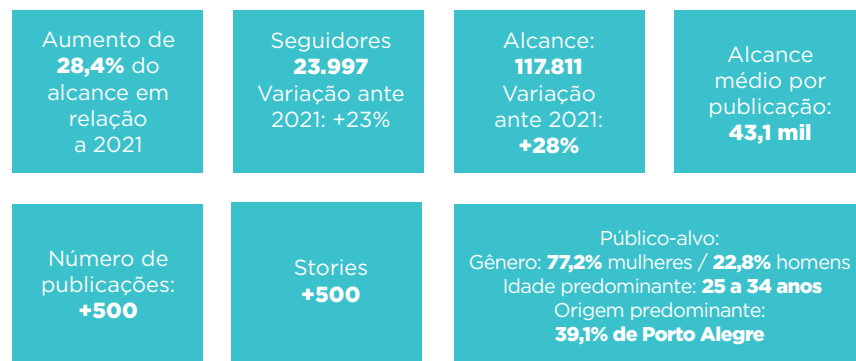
Aumento de 28,4% do alcance em relação a 2021

Seguidores 23.997 Variação ante 2021: +23%

Alcance: 117.811 Variação ante 2021: +28%

Alcance médio por publicação: 43,1 mil

Número de publicações: +500

Stories +500

Público-alvo:
Gênero: 77,2% mulheres / 22,8% homens
Idade predominante: 25 a 34 anos
Origem predominante:
39,1% de Porto Alegre